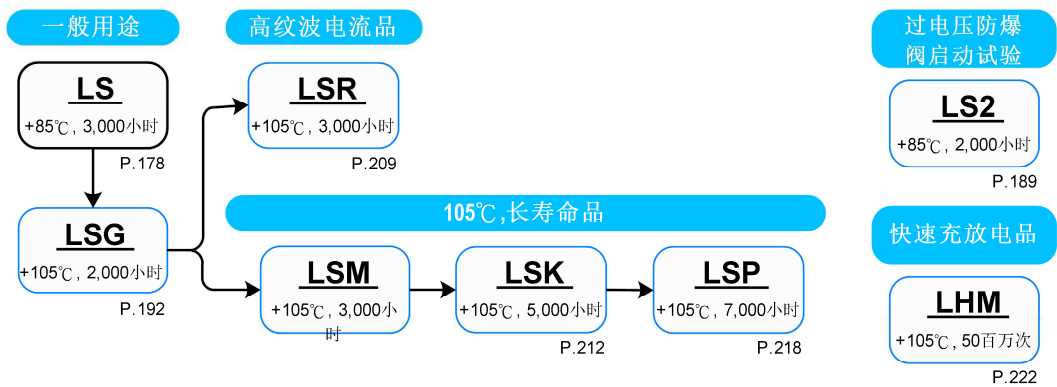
一般用途

LS
+85℃, 3,000小时
P.178

LSG
+105℃, 2,000小时
P.192

高纹波电流品

LSR
+105℃, 3,000小时
P.209

105℃,长寿命品

LSM
+105℃, 3,000小时
P.212

LSK
+105℃, 5,000小时

LSP
+105℃, 7,000小时
P.218

过电压防爆阀启动试验

LS2
+85℃, 2,000小时
P.189

快速充放电品

LHM
+105℃, 50百万次
P.222